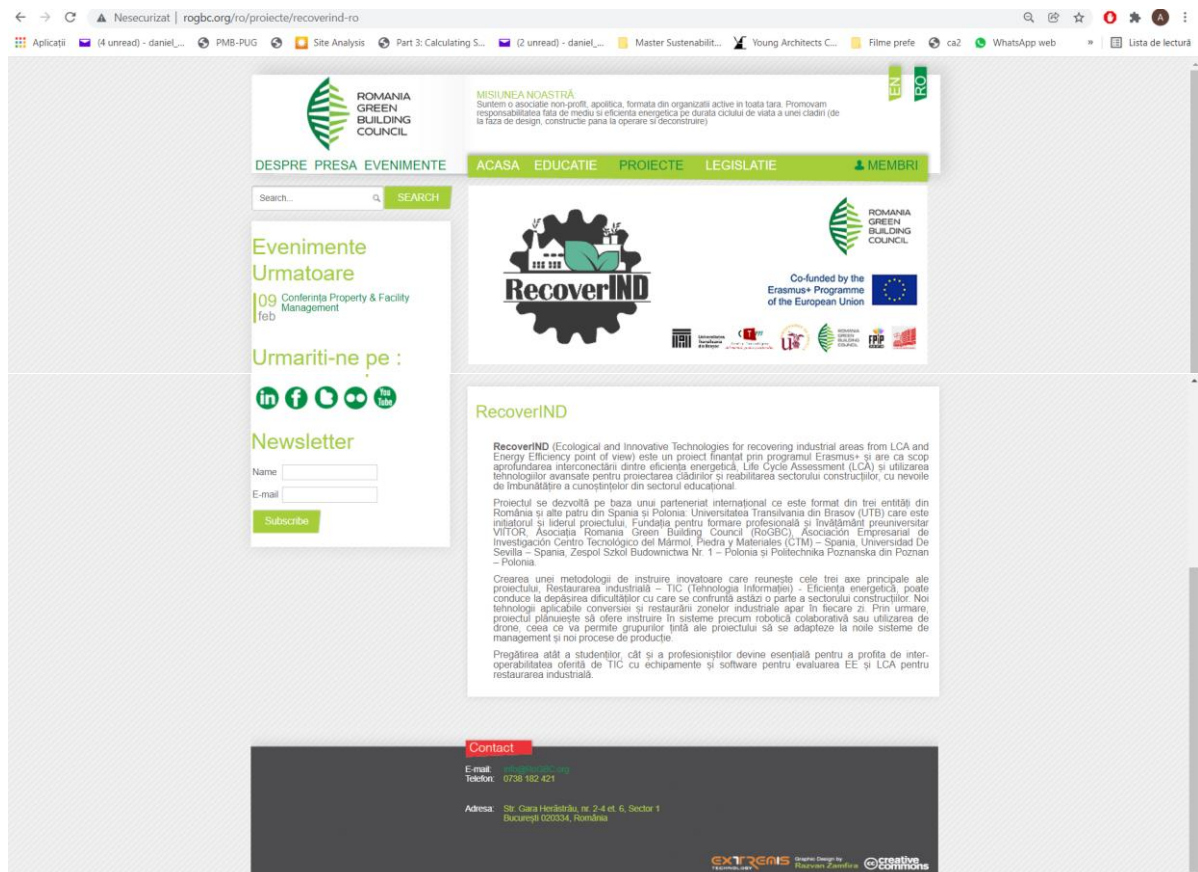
Nesecurizat | rogbc.org/ro/proiecte/recoverind-ro

Aplicații (4 unread) - daniel_... PMB-PUG Site Analysis Part 3: Calculating S... (2 unread) - daniel_... Master Sustenabilit... Young Architects C... Filme prefe ca2 WhatsApp web » Lista de lectură

ROMANIA GREEN BUILDING COUNCIL

MISIUNEA NOASTRA
Suntem o asociatie non-profit, apolitica, formata din organizatii active in toata tara. Promovam responsabilitatea fata de mediu si eficienta energetica pe durata ciclului de viata a unei cladiri (de la faza de design, constructie pana la operare si deconstruire)

EN RO

DESPRE PRESA EVENIMENTE

ACASA EDUCATIE PROIECTE LEGISLATIE MEMBRI

Search... SEARCH

Evenimente Urmatoare

09 feb Conferința Property & Facility Management

Urmariti-ne pe :

Newsletter

Name
E-mail
Subscribe

RecoverIND

ROMANIA GREEN BUILDING COUNCIL

Co-funded by the Erasmus+ Programme of the European Union

RecoverIND

RecoverIND (Ecological and Innovative Technologies for recovering industrial areas from LCA and Energy Efficiency point of view) este un proiect finanțat prin programul Erasmus+ și are ca scop aprofundarea interconectării dintre eficiența energetică, Life Cycle Assessment (LCA) și utilizarea tehnologiilor avansate pentru proiectarea clădirilor și reabilitarea sectorului construcțiilor, cu nevoile de îmbunătățire a cunoștințelor din sectorul educațional.

Proiectul se dezvoltă pe baza unui parteneriat internațional ce este format din trei entități din România și alte patru din Spania și Polonia: Universitatea Transilvania din Brasov (UTB) care este inițiatorul și liderul proiectului, Fundația pentru formare profesională și învățământ preuniversitar VITOR, Asociația Romania Green Building Council (RoGBC), Asociacion Empresarial de Investigación Centro Tecnológico del Mármol, Piedra y Materiales (CTM) – Spania, Universidad De Sevilla – Spania, Zespol Szkol Budownictwa Nr. 1 – Polonia și Politechnika Poznanska din Poznan – Polonia.

Crearea unei metodologii de instruire inovatoare care reunește cele trei axe principale ale proiectului, Restaurarea industrială – TIC (Tehnologia Informației) - Eficiența energetică, poate conduce la depășirea dificultăților cu care se confruntă astăzi o parte a sectorului construcțiilor. Noi tehnologii aplicabile conversiei și restaurării zonelor industriale apar în fiecare zi. Prin urmare, proiectul plănuiește să ofere instruire în sisteme precum robotică colaborativă sau utilizarea de drone, ceea ce va permite grupurilor țintă ale proiectului să se adapteze la noile sisteme de management și noi procese de producție.

Pregătirea atât a studenților, cât și a profesioniștilor devine esențială pentru a profita de interoperabilitatea oferită de TIC cu echipamente și software pentru evaluarea EE și LCA pentru restaurarea industrială.

Contact

E-mail: info@rogbc.org
Telefon: 0738 182 421

Adresa: Str. Gara Herăstrău, nr. 2-4 et. 6, Sector 1
București 020334, România

EXTREMIS Graphic Design by Razvan Zamfira creative commons